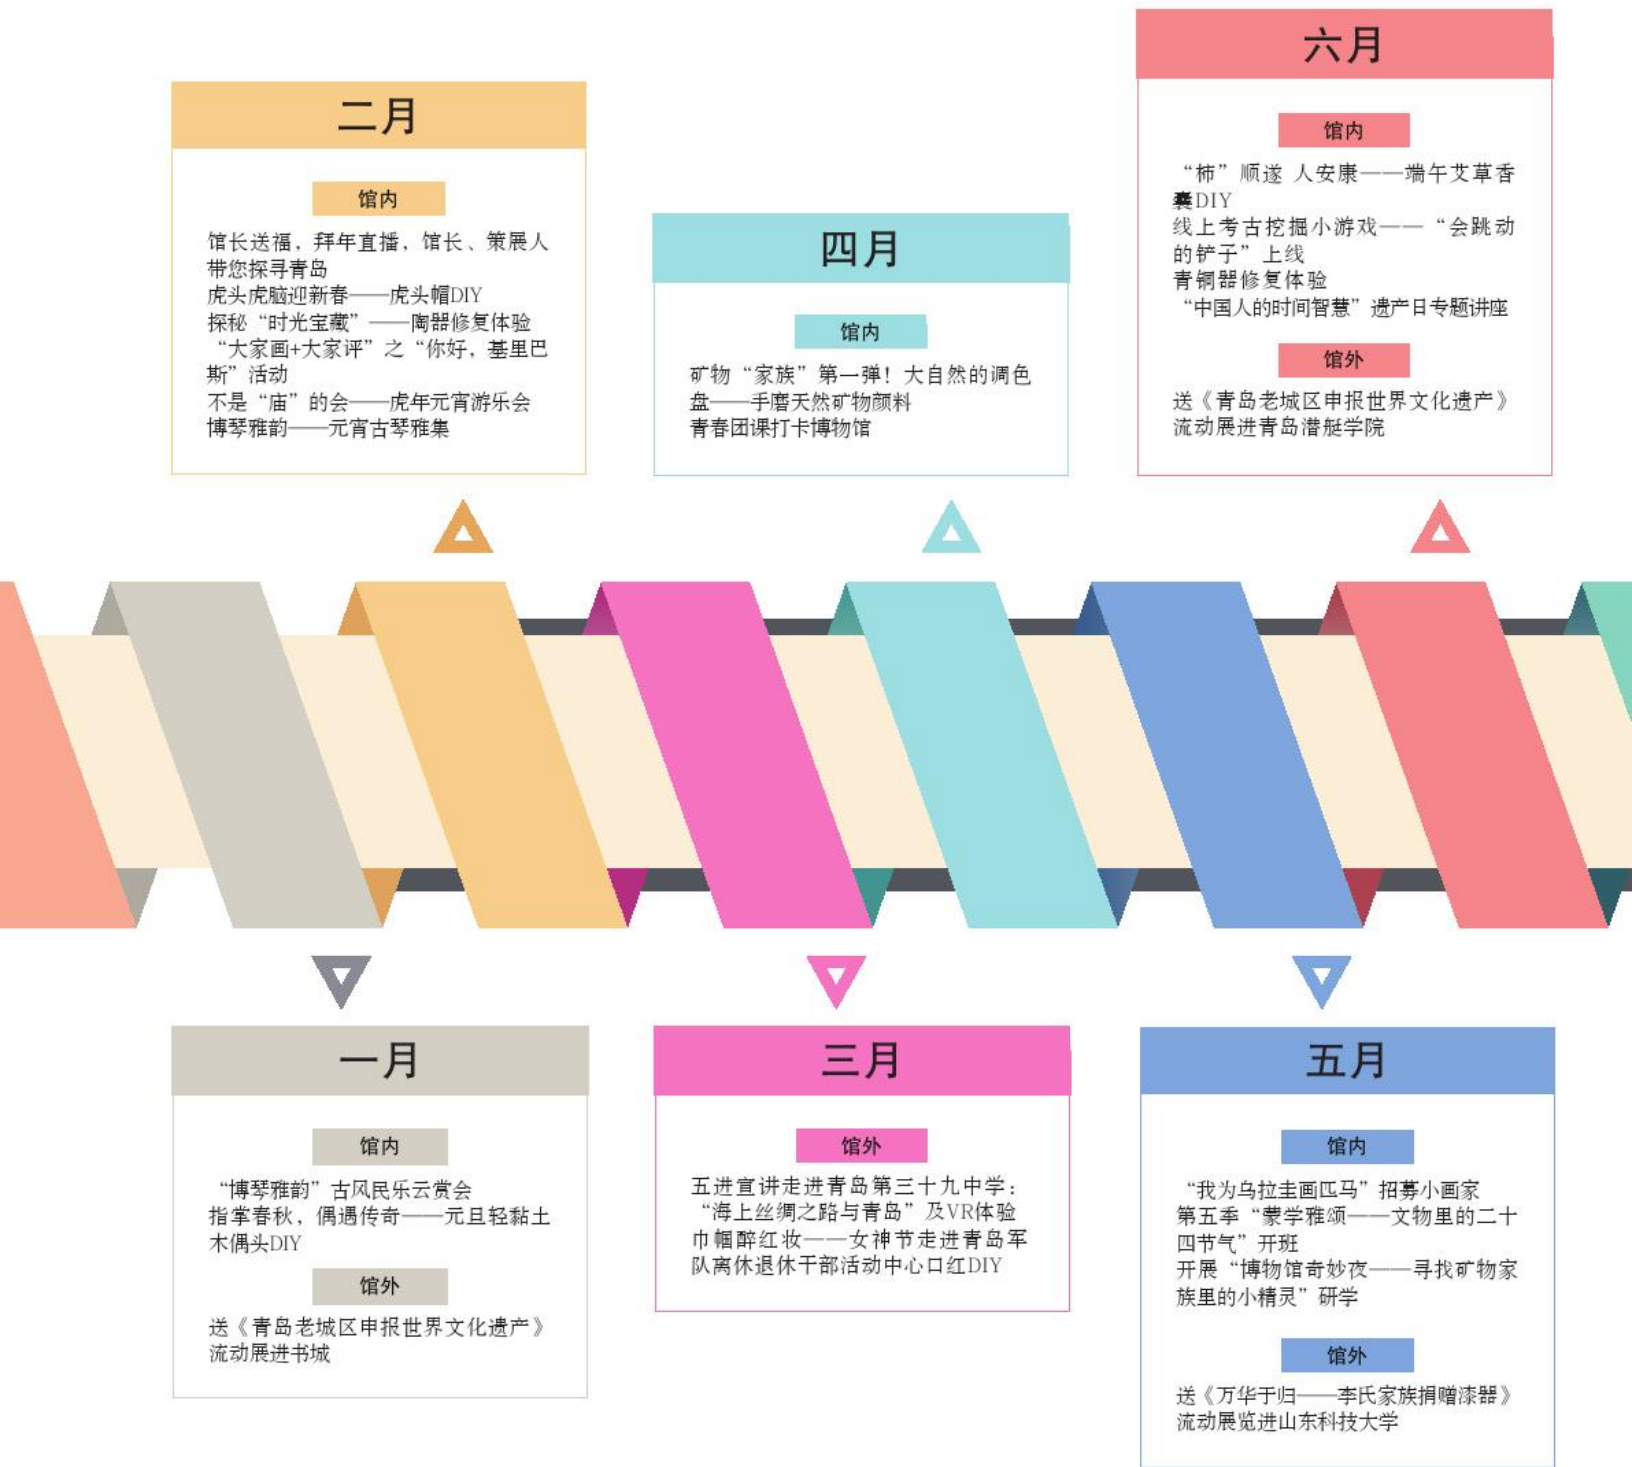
二月

馆内

馆长送福，拜年直播，馆长、策展人带您探寻青岛
虎头虎脑迎新春——虎头帽DIY
探秘“时光宝藏”——陶器修复体验
“大家画+大家评”之“你好，基里巴斯”活动
不是“庙”的会——虎年元宵游乐会
博琴雅韵——元宵古琴雅集

四月

馆内

矿物“家族”第一弹！大自然的调色盘——手磨天然矿物颜料
青春团课打卡博物馆

六月

馆内

“柿”顺遂 人安康——端午艾草香囊DIY
线上考古挖掘小游戏——“会跳动的铲子”上线
青铜器修复体验
“中国人的时间智慧”遗产日专题讲座

馆外

送《青岛老城区申报世界文化遗产》流动展进青岛潜艇学院

一月

馆内

“博琴雅韵”古风民乐云赏会
指掌春秋，偶遇传奇——元旦轻黏土木偶头DIY

馆外

送《青岛老城区申报世界文化遗产》流动展进书城

三月

馆外

五进宣讲走进青岛第三十九中学：“海上丝绸之路与青岛”及VR体验
巾帼醉红妆——女神节走进青岛军队离休退休干部活动中心口红DIY

五月

馆内

“我为乌拉圭画匹马”招募小画家
第五季“蒙学雅颂——文物里的二十四节气”开班
开展“博物馆奇妙夜——寻找矿物家族里的小精灵”研学

馆外

送《万华于归——李氏家族捐赠漆器》流动展览进山东科技大学